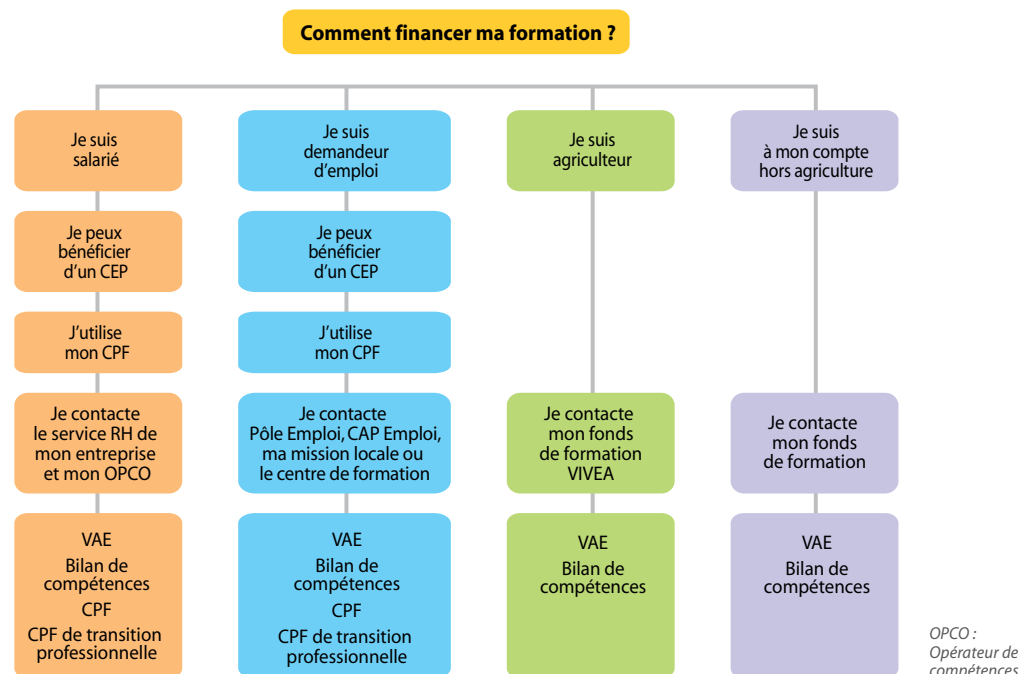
Comment financer ma formation ?

Je suis salarié

Je peux bénéficier d'un CEP

J'utilise mon CPF

Je contacte le service RH de mon entreprise et mon OPCO

VAE
Bilan de compétences
CPF
CPF de transition professionnelle

Je suis demandeur d'emploi

Je peux bénéficier d'un CEP

J'utilise mon CPF

Je contacte Pôle Emploi, CAP Emploi, ma mission locale ou le centre de formation

VAE
Bilan de compétences
CPF
CPF de transition professionnelle

Je suis agriculteur

Je contacte mon fonds de formation VIVEA

VAE
Bilan de compétences

Je suis à mon compte hors agriculture

Je contacte mon fonds de formation

VAE
Bilan de compétences

OPCO : Opérateur de compétences